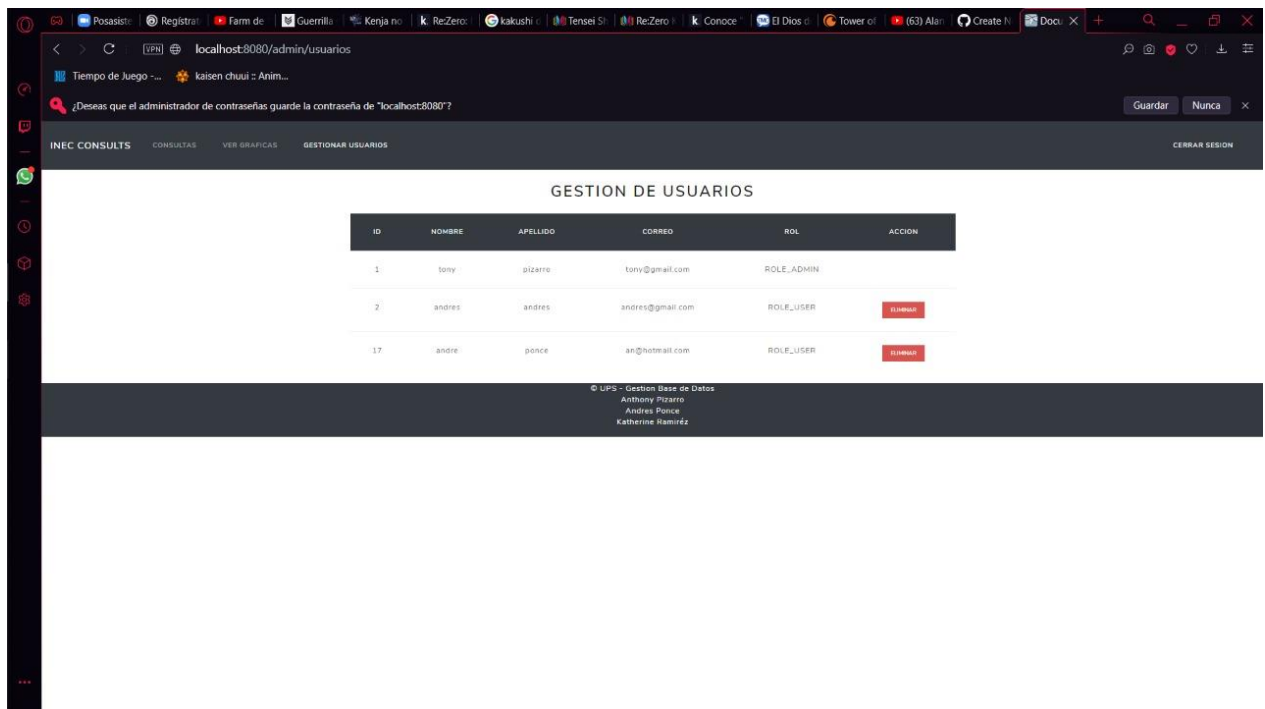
Posasiste | Registrat | Farm de | Guerrilla | Kenja no | Re:Zero | kakushi | Tensei Sh | Re:Zero | Conoce | El Dios d | Tower of | (63) Alan | Create N | Docu

localhost:8080/admin/usuarios

Tiempo de Juego -... kaisen chuui :: Anim...

¿Deseas que el administrador de contraseñas guarde la contraseña de "localhost:8080"?

Guardar Nunca

INEC CONSULTS CONSULTAS VER GRAFICAS GESTIONAR USUARIOS CERRAR SESION

GESTION DE USUARIOS

| ID | NOMBRE | APELLIDO | CORREO | ROL | ACCION |
|---|---|---|---|---|---|
| 1 | tony | pizarro | tony@gmail.com | ROLE_ADMIN | |
| 2 | andres | andres | andres@gmail.com | ROLE_USER | ELIMINAR |
| 17 | andre | ponce | an@hotmail.com | ROLE_USER | ELIMINAR |

© UPS - Gestion Base de Datos
Anthony Pizarro
Andres Ponce
Katherine Ramiréz